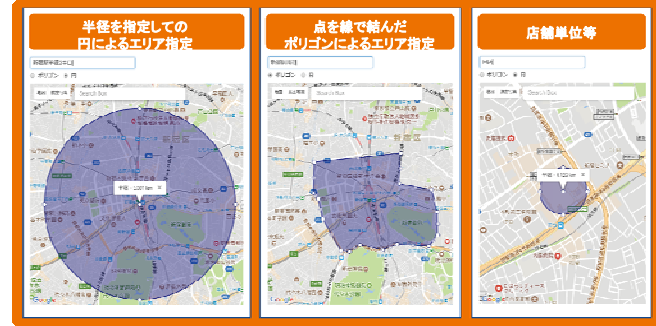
半径を指定しての
円によるエリア指定

ポリゴン 円

Search Box

半径：2,000 km

Google

点を線で結んだ
ポリゴンによるエリア指定

ポリゴン 円

Search Box

Google

店舗単位等

ポリゴン 円

Search Box

半径：0.500 km

Google